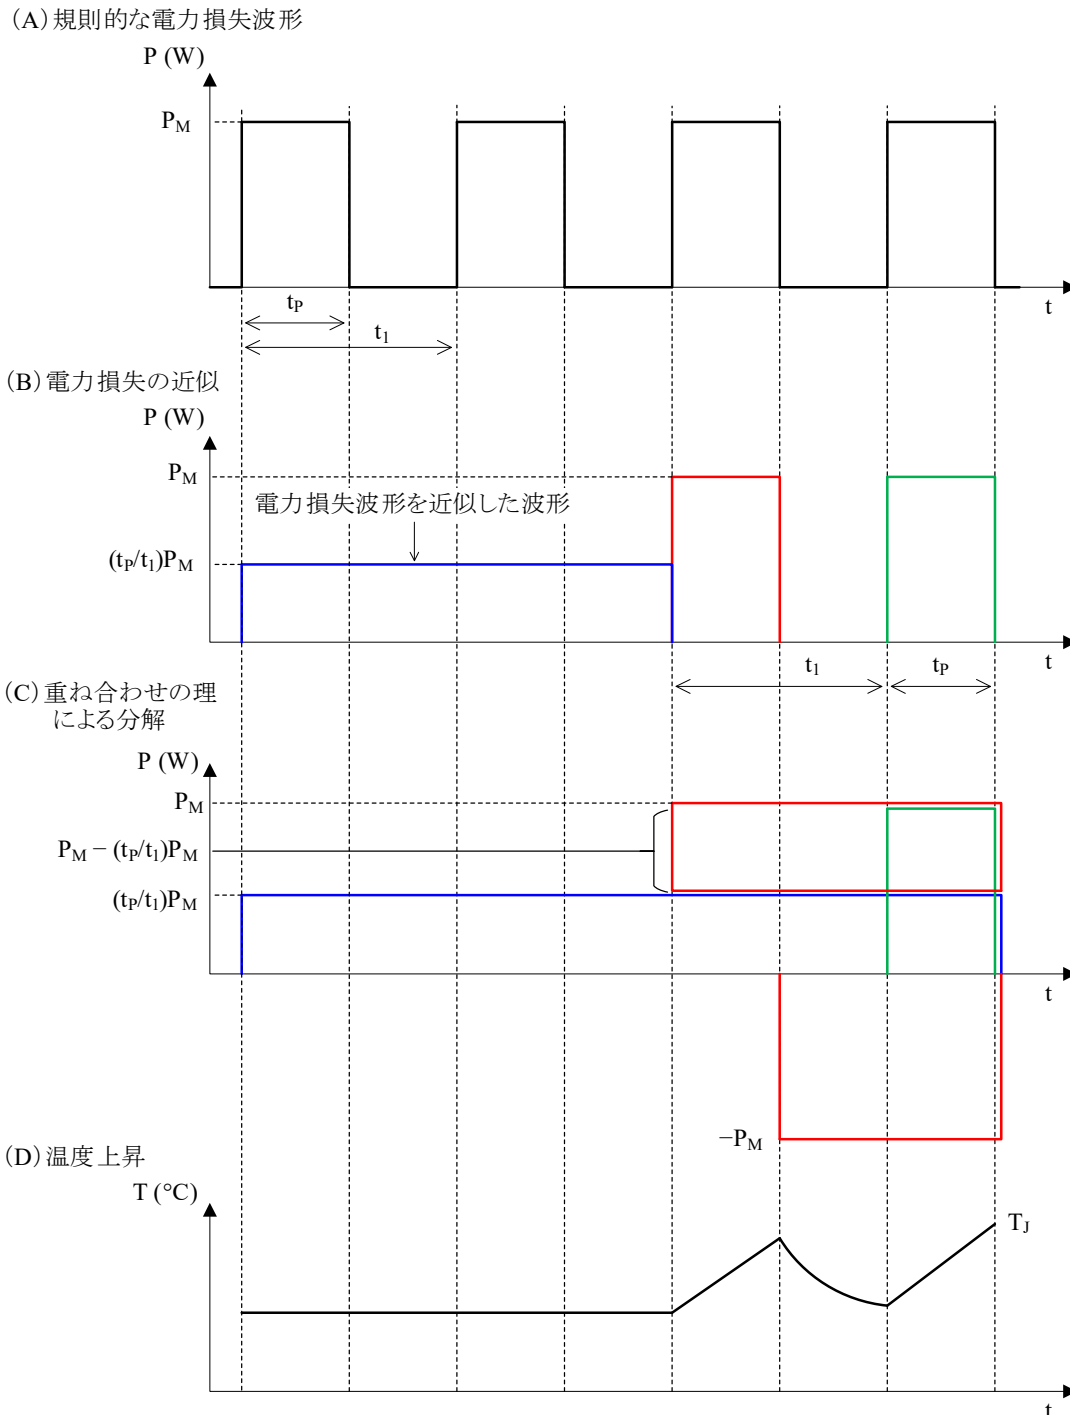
(A) 規則的な電力損失波形

P (W)

$P_M$

t

$t_P$

$t_1$

(B) 電力損失の近似

P (W)

$P_M$

電力損失波形を近似した波形

$(t_P/t_1)P_M$

t

$t_1$

$t_P$

(C) 重ね合わせの理による分解

P (W)

$P_M$

$P_M - (t_P/t_1)P_M$

$(t_P/t_1)P_M$

t

$-P_M$

(D) 温度上昇

T (°C)

$T_J$

t